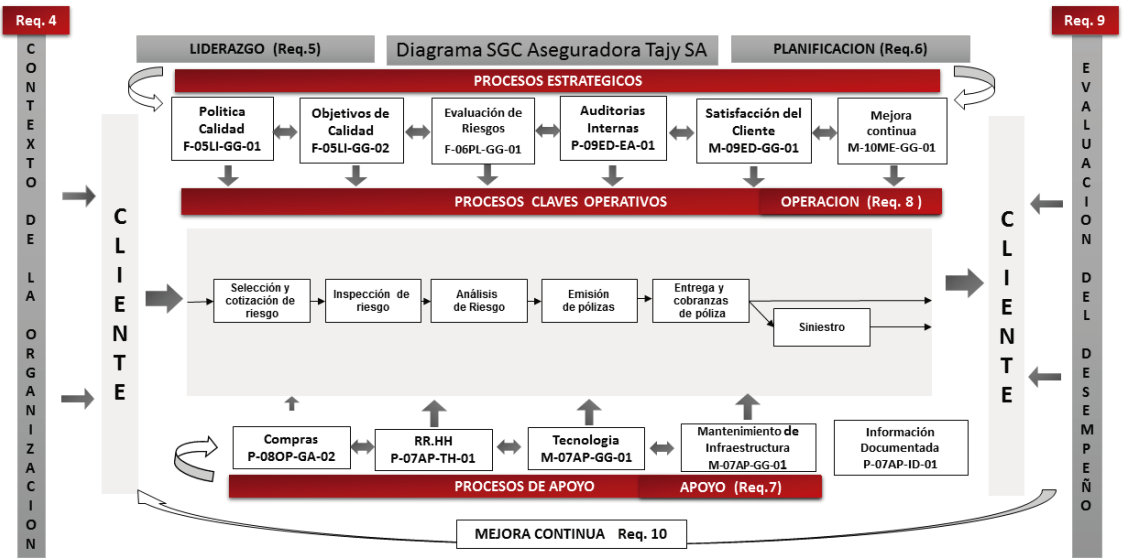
Req. 4

CONTEXTO DE LA ORGANIZACION

LIDERAZGO (Req.5)

Diagrama SGC Aseguradora Tajy SA

PLANIFICACION (Req.6)

Req. 9

EVALUACION DEL DESEMPEÑO

PROCESOS ESTRATEGICOS

Politica Calidad F-05LI-GG-01

Objetivos de Calidad F-05LI-GG-02

Evaluación de Riesgos F-06PL-GG-01

Auditorias Internas P-09ED-EA-01

Satisfacción del Cliente M-09ED-GG-01

Mejora continua M-10ME-GG-01

PROCESOS CLAVES OPERATIVOS

OPERACION (Req. 8 )

CLIENTE

Selección y cotización de riesgo

Inspección de riesgo

Análisis de Riesgo

Emisión de pólizas

Entrega y cobranzas de póliza

Siniestro

CLIENTE

Compras P-08OP-GA-02

RR.HH P-07AP-TH-01

Tecnologia M-07AP-GG-01

Mantenimiento de Infraestructura M-07AP-GG-01

Información Documentada P-07AP-ID-01

PROCESOS DE APOYO

APOYO (Req.7)

MEJORA CONTINUA Req. 10